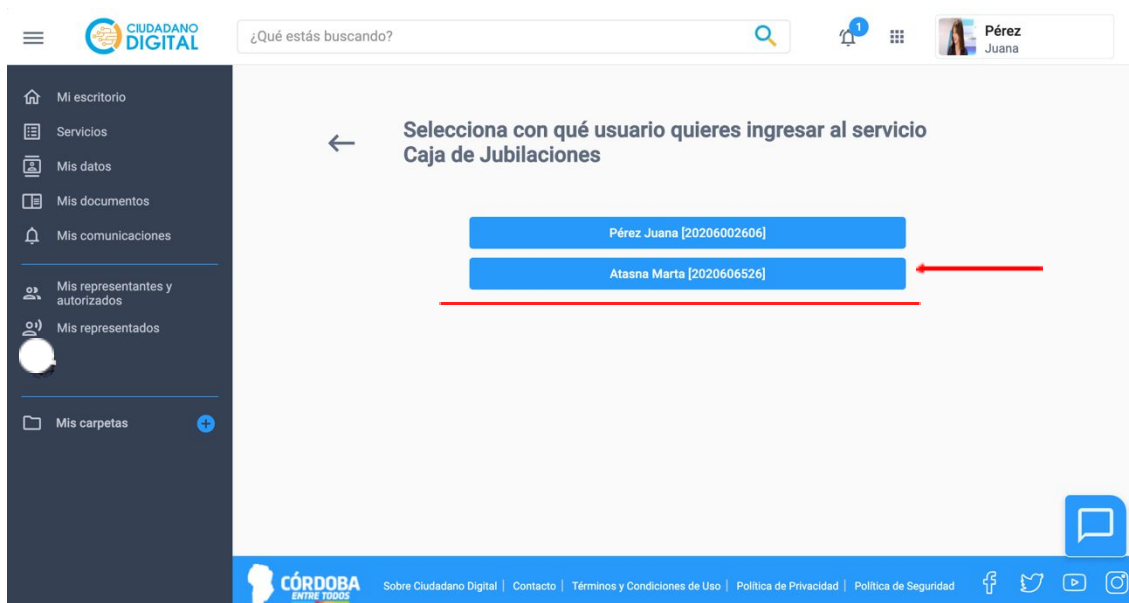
CIUDADANO DIGITAL

¿Qué estás buscando?

1

Pérez
Juana

Mi escritorio
Servicios
Mis datos
Mis documentos
Mis comunicaciones
Mis representantes y autorizados
Mis representados

Mis carpetas

Selecciona con qué usuario quieres ingresar al servicio Caja de Jubilaciones

Pérez Juana [20206002606]

Atasna Marta [2020606526]

CÓRDOBA
ENTRE TODOS

Sobre Ciudadano Digital | Contacto | Términos y Condiciones de Uso | Política de Privacidad | Política de Seguridad